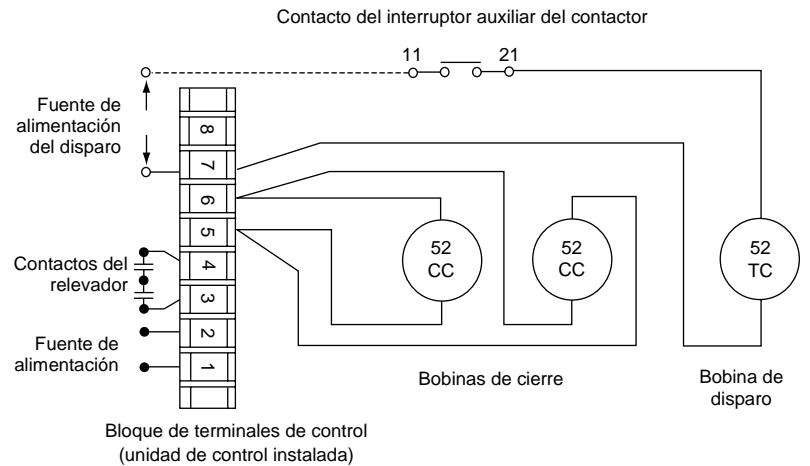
Contacto del interruptor auxiliar del contactor

11

21

Fuente de alimentación del disparo

8

7

6

5

4

3

2

1

Contactos del relevador

Fuente de alimentación

52 CC

52 CC

52 TC

Bobinas de cierre

Bobina de disparo

Bloque de terminales de control (unidad de control instalada)